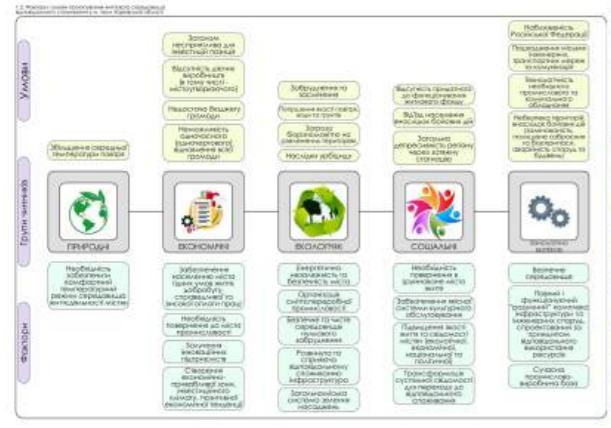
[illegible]

Умови

Групи чинників

Фактори

Збільшення середньої температури повітря

ПРИРОДНІ

Необхідність забезпечення комфортних температурних режимів середовища життєдіяльності містян

Загалом несприятлива для інвестицій позиція

Відсутність центрів виробництва (в тому числі містоутворюючого)

Недостатня бюджету громади

Неможливість одночасного (одночасного) відновлення всієї громади

ЕКОНОМІЧНІ

Забезпечення населенню міста гідних умов життя, добробуту, справедливої та економічної праці

Необхідність повернення до міста промисловості

Залучення інноваційних підприємств

Створення економічно-привабливої зони, інвестиційного клімату, приватної економічної ініціативи

Забруднення та засмічення

Порушення якості повітря, води та ґрунту

Загроза біорізноманіттю та знищення природи

Наслідки війни

ЕКОЛОГІЧНІ

Енергетична незалежність та безпечність міста

Організація сільськогосподарської промисловості

Безпечне та чисте середовище життєвого забезпечення

Розвиток та стратегія відповідальної екологічної інфраструктури

Загальноекологічна система зелених насаджень

Відсутність придатності до функціонування житлового фонду

Відтік населення внаслідок бойових дій

Загальна непередбачуваність регіону через воєнні ситуації

СОЦІАЛЬНІ

Необхідність повернення в примінення міста життя

Забезпечення міста системи культурного обслуговування

Підвищення якості життя та сталості містян (економічні, екологічні, національні та соціальні)

Трансформація суспільної свідомості для переходу до відповідального споживання

Небезпечність Російської Федерації

Пошкодження мережі інженерних, транспортних мереж та комунікацій

Винищеність необхідних промислових та комунального обслуговування

Небезпека територій внаслідок бойових дій (замінованість, пошкоджені та зруйновані будівлі)

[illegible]

Безпечне середовище

Повна і функціональна "зелена" інфраструктура та інженерні споруди, спроектовані за принципом відповідального використання ресурсів

Сучасна промислово-виробнича база